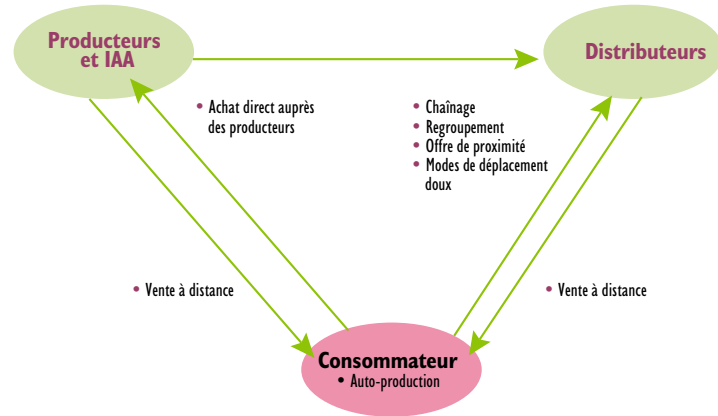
Producteurs et IAA

Distributeurs

• Achat direct auprès des producteurs

• Chaînage
• Regroupement
• Offre de proximité
• Modes de déplacement doux

• Vente à distance

• Vente à distance

Consommateur
• Auto-production